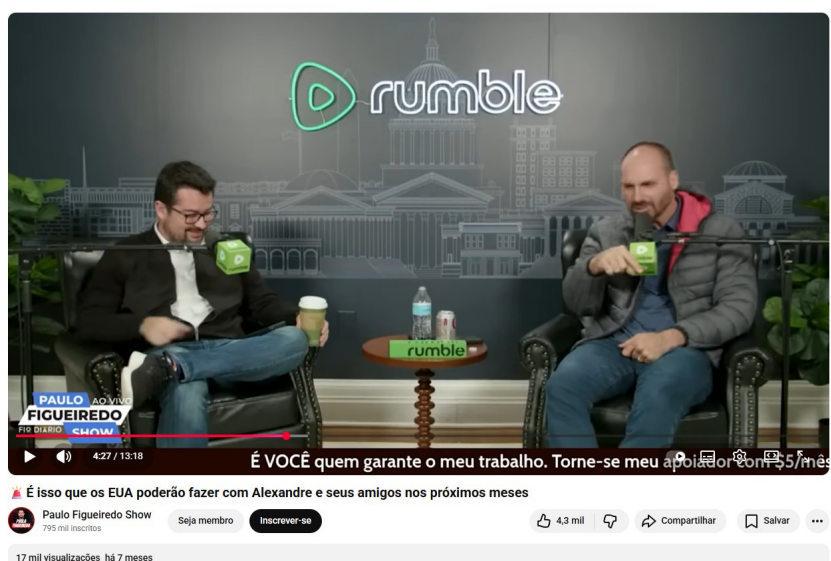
rumble

rumble

PAULO AO VIVO
FIGUEIREDO
FIO DIÁRIO SHOW

4:27 / 13:18

É VOCÊ quem garante o meu trabalho. Torne-se meu apoiador com $5/mês

É isso que os EUA poderão fazer com Alexandre e seus amigos nos próximos meses

Paulo Figueiredo Show
795 mil inscritos

Seja membro

Inscrever-se

4,3 mil

Compartilhar

Salvar

17 mil visualizações há 7 meses